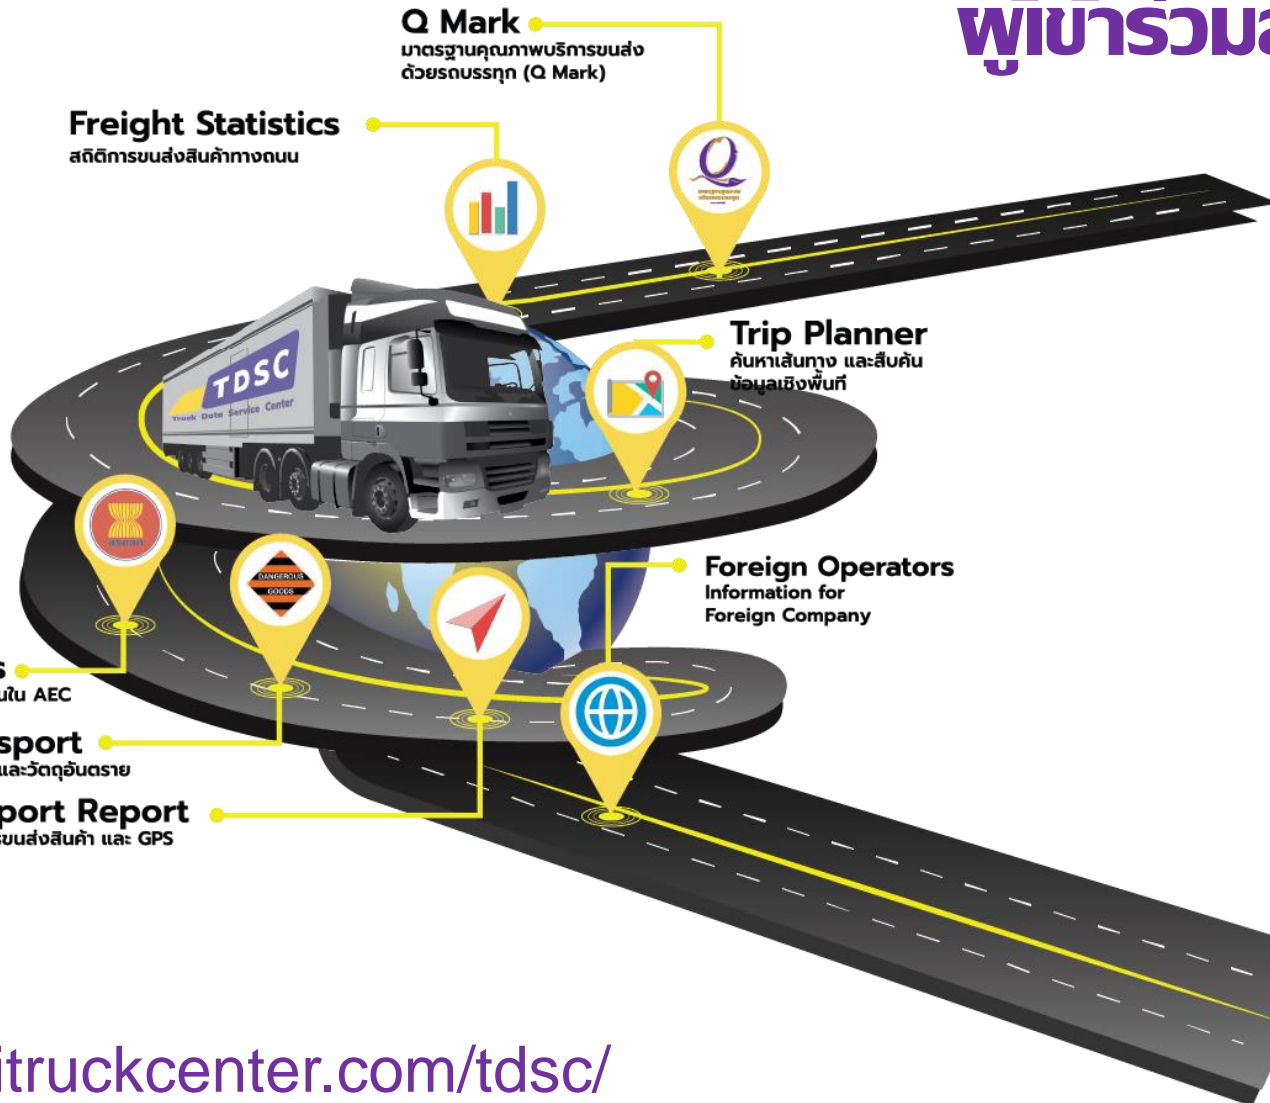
ผู้เข้าร่วมส

Q Mark
มาตรฐานคุณภาพบริการขนส่งด้วยรถบรรทุก (Q Mark)

Freight Statistics
สถิติการขนส่งสินค้าทางถนน

TDSC
Truck Data Service Center

Trip Planner
ค้นหาเส้นทาง และสืบค้นข้อมูลเชิงพื้นที่

Foreign Operators
Information for Foreign Company

DANGEROUS GOODS

s
นใน AEC

sport
และวัตถุอันตราย

port Report
ขนส่งสินค้า และ GPS

itruckcenter.com/tdsc/